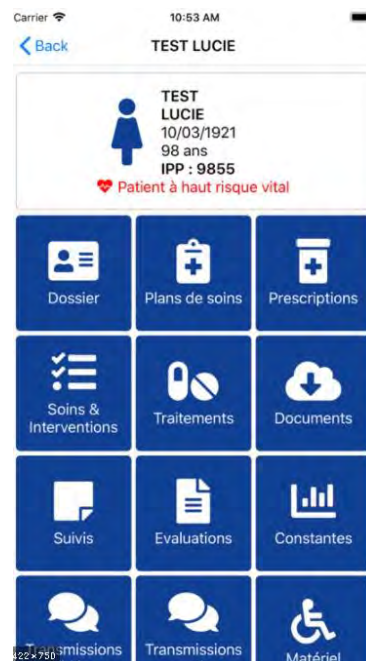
Carrier 10:53 AM

Back TEST LUCIE

TEST
LUCIE
10/03/1921
98 ans
IPP : 9855
Patient à haut risque vital

Dossier
Plans de soins
Prescriptions
Soins & Interventions
Traitements
Documents
Suivis
Evaluations
Constantes
Transmissions
Transmissions
Matériel

422×750